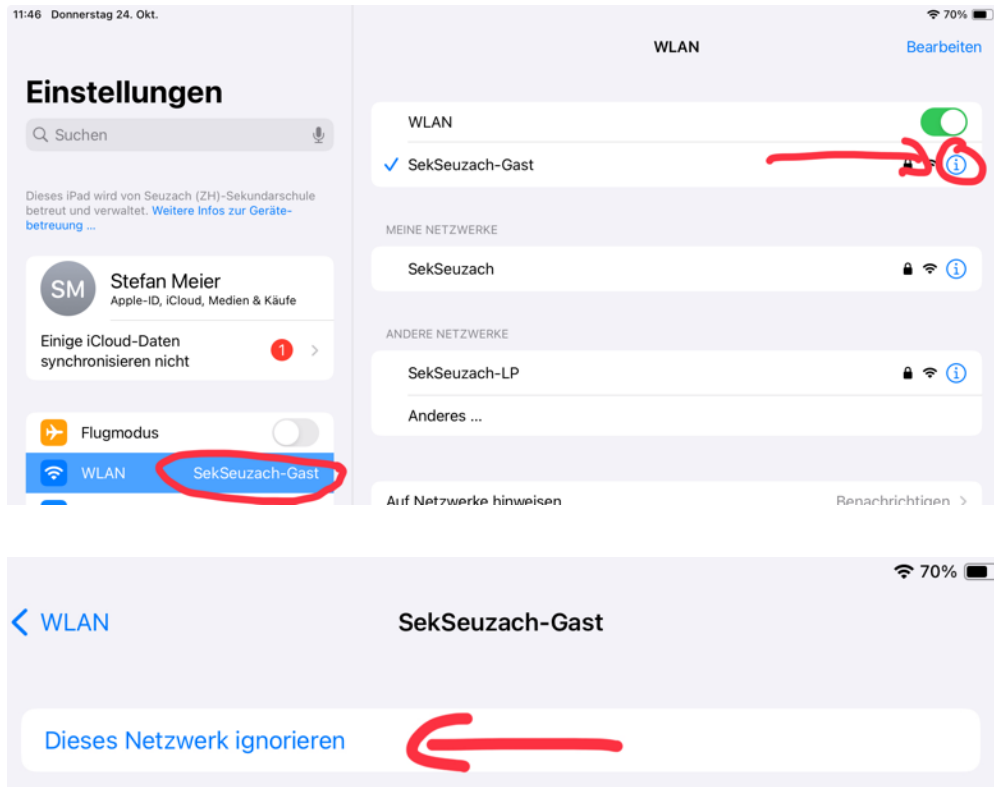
11:46 Donnerstag 24. Okt.

70%

Einstellungen

Suchen

Dieses iPad wird von Seuzach (ZH)-Sekundarschule betreut und verwaltet. Weitere Infos zur Gerätebetreuung ...

SM

Stefan Meier

Apple-ID, iCloud, Medien & Käufe

Einige iCloud-Daten synchronisieren nicht

1

Flugmodus

WLAN SekSeuzach-Gast

WLAN

Bearbeiten

WLAN

SekSeuzach-Gast

MEINE NETZWERKE

SekSeuzach

ANDERE NETZWERKE

SekSeuzach-LP

Anderes ...

Auf Netzwerke hinweisen Benachrichtigen

70%

WLAN

SekSeuzach-Gast

Dieses Netzwerk ignorieren